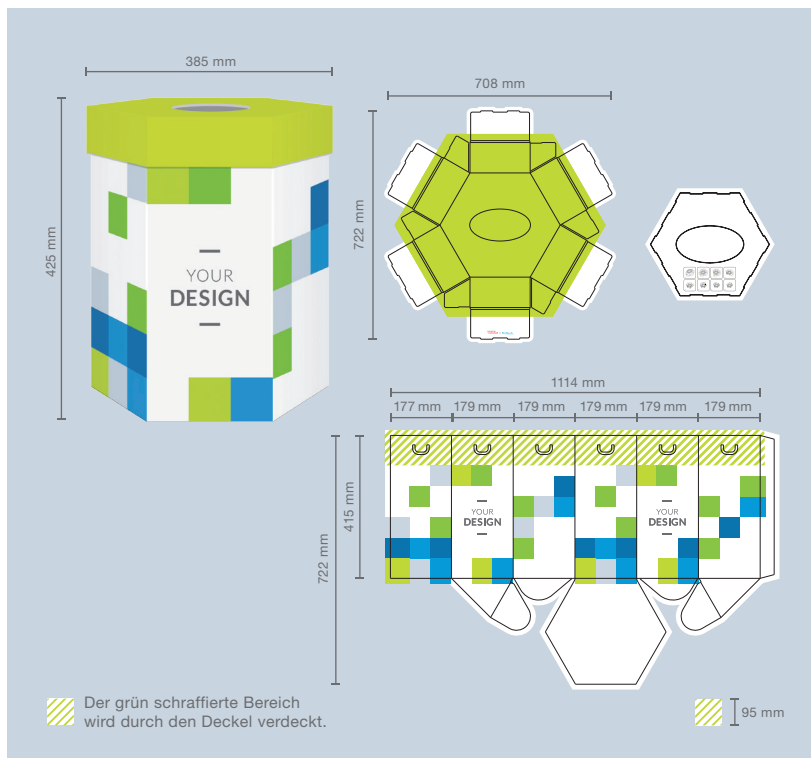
385 mm

425 mm

YOUR
DESIGN

708 mm

722 mm

1114 mm

177 mm 179 mm 179 mm 179 mm 179 mm 179 mm

415 mm

722 mm

YOUR
DESIGN

YOUR
DESIGN

Der grün schraffierte Bereich wird durch den Deckel verdeckt.

95 mm